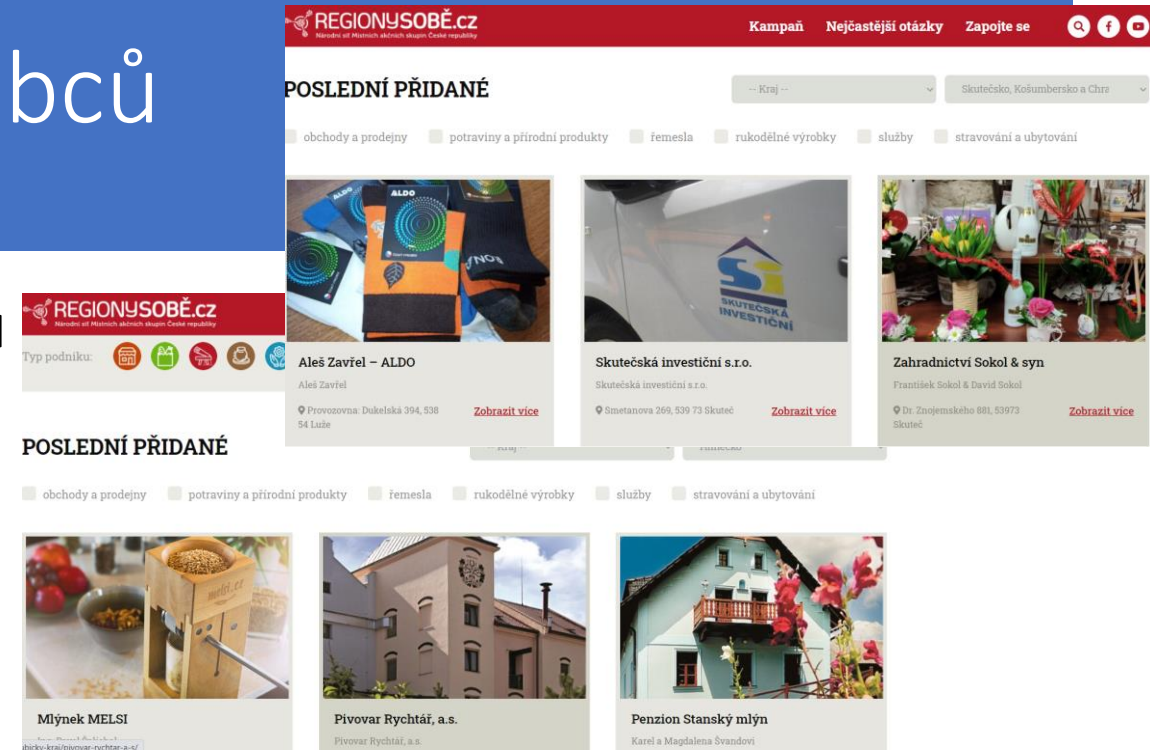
bců

REGIONYSOBĚ.cz
Národní síť Místních akčních skupin České republiky

Kampaň Nejčastější otázky Zapojte se

POSLEDNÍ PŘIDANÉ

-- Kraj --
Skutečsko, Košumbersko a Chra

obchody a prodejny potraviny a přírodní produkty řemesla rukodělné výrobky služby stravování a ubytování

Aleš Zavřel – ALDO
Aleš Zavřel
Provozovna: Dukelská 394, 538 54 Luže
Zobrazit více

Skutečská investiční s.r.o.
Skutečská investiční s.r.o.
Smetanova 269, 539 73 Skuteč
Zobrazit více

Zahradnictví Sokol & syn
František Sokol & David Sokol
Dr. Znojemského 881, 53973 Skuteč
Zobrazit více

REGIONYSOBĚ.cz
Národní síť Místních akčních skupin České republiky

Typ podniku:

POSLEDNÍ PŘIDANÉ

obchody a prodejny potraviny a přírodní produkty řemesla rukodělné výrobky služby stravování a ubytování

Mlýnek MELSI
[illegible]

Pivovar Rychtář, a.s.
Pivovar Rychtář, a.s.

Penzion Stanský mlýn
Karel a Magdalena Švandovi

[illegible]hicky-kraj/pivovar-rychtar-a-s/